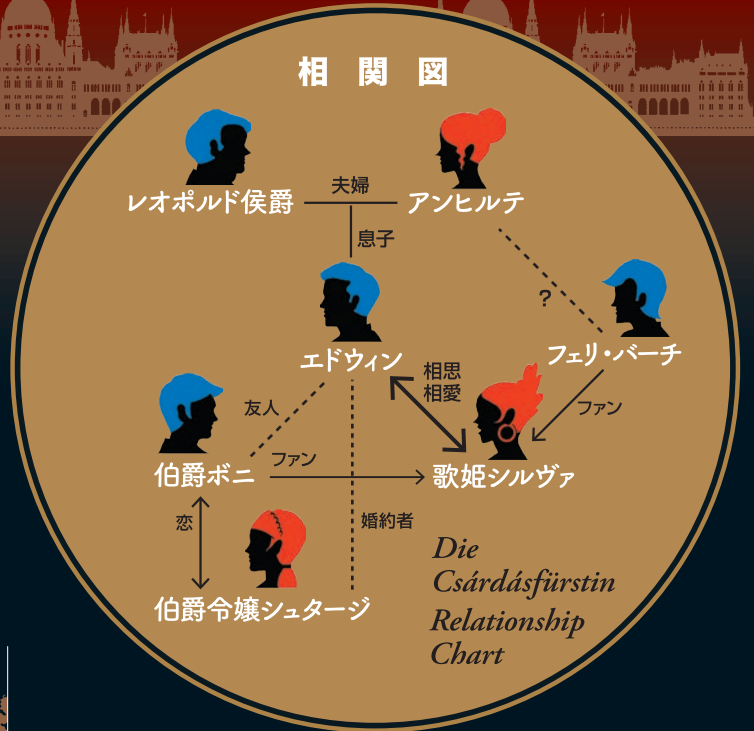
相関図

レオポルド侯爵

夫婦

アンヒルテ

息子

エドウィン

?

フェリ・バーチ

相思相愛

友人

ファン

伯爵ボニ

ファン

歌姫シルヴァ

恋

婚約者

伯爵令嬢シュタージ

Die Csárdásfürstin Relationship Chart